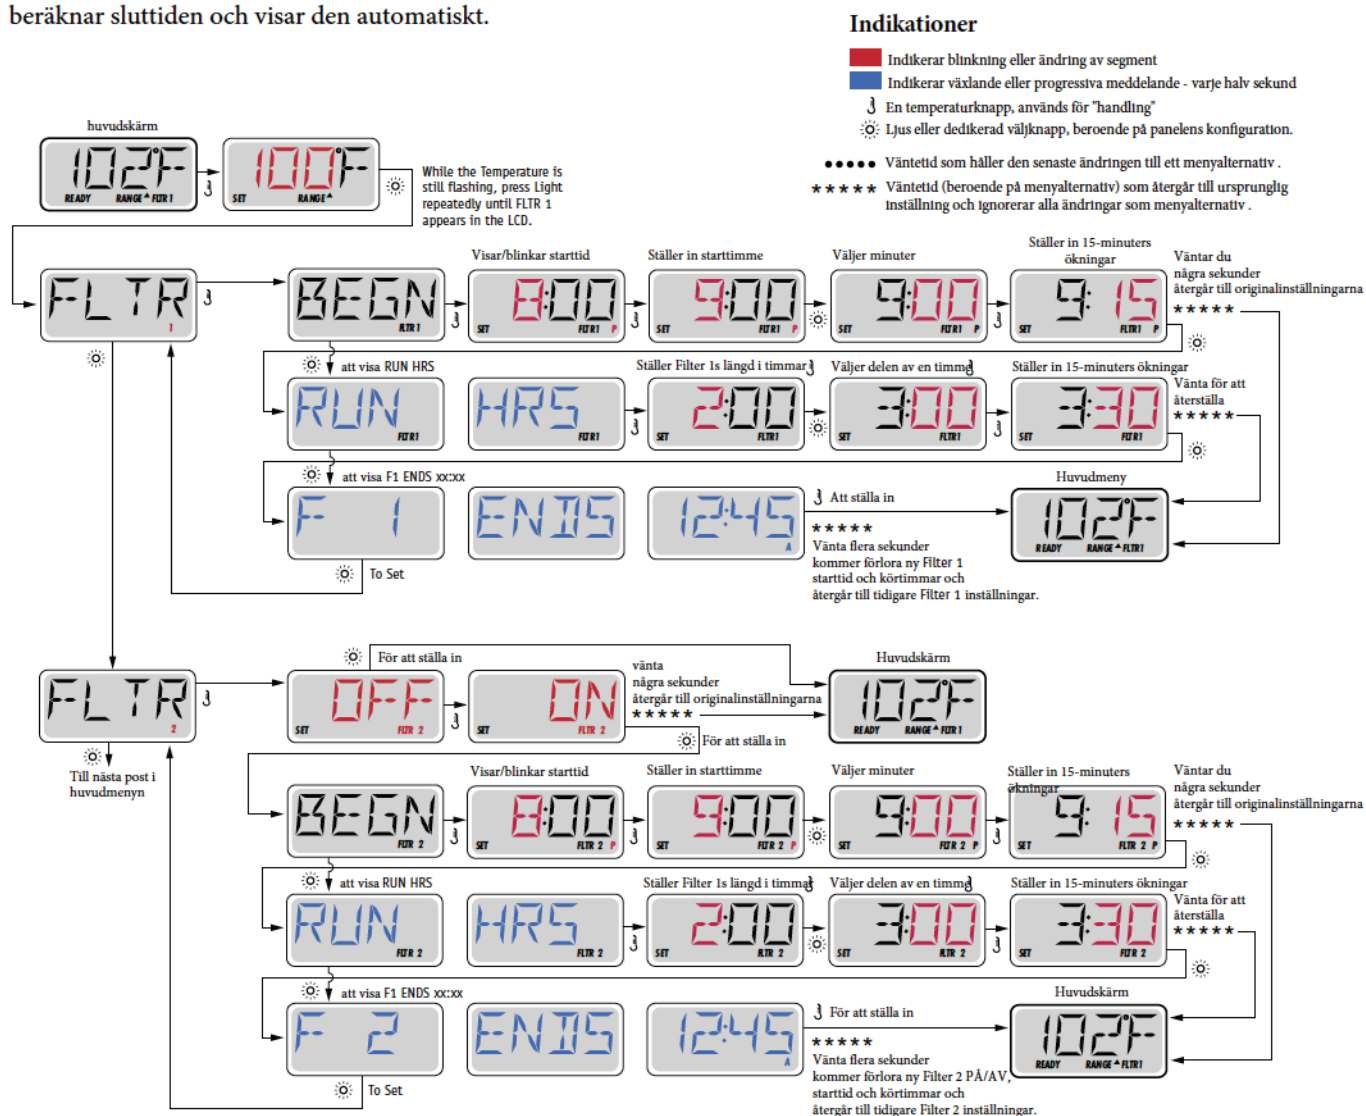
beräknar sluttiden och visar den automatiskt.

Indikationer

Indikerar blinkning eller ändring av segment

Indikerar växlande eller progressiva meddelande - varje halv sekund

En temperaturknapp, används för "handling"

Ljus eller dedikerad väljknapp, beroende på panelens konfiguration.

●●●●● Väntetid som håller den senaste ändringen till ett menyalternativ .

★★★★★ Väntetid (beroende på menyalternativ) som återgår till ursprunglig inställning och ignorerar alla ändringar som menyalternativ .

huvudskärm

102°F READY RANGE FLTR 1

100°F SET RANGE

While the Temperature is still flashing, press Light repeatedly until FLTR 1 appears in the LCD.

FLTR 1

BEGN FLTR 1

Visar/blinkar starttid

8:00 SET FLTR 1 P

Ställer in starttimme

9:00 SET FLTR 1 P

Väljer minuter

9:00 SET FLTR 1 P

Ställer in 15-minuters ökningar

9:15 SET FLTR 1 P

Väntar du några sekunder återgår till originalinställningarna ★★★★★

att visa RUN HRS

RUN FLTR 1

HRS FLTR 1

Ställer Filter 1s längd i timmar

2:00 SET FLTR 1

Väljer delen av en timme

3:00 SET FLTR 1

Ställer in 15-minuters ökningar

3:30 SET FLTR 1

Vänta för att återställa ★★★★★

att visa F1 ENDS xx:xx

F 1

ENDS

12:45 A

Att ställa in

★★★★★ Vänta flera sekunder kommer förlora ny Filter 1 starttid och körtimmar och återgår till tidigare Filter 1 inställningar.

Huvudmeny

102°F READY RANGE FLTR 1

To Set

FLTR 2

Till nästa post i huvudmenyn

För att ställa in

OFF SET FLTR 2

ON SET FLTR 2

vänta några sekunder återgår till originalinställningarna ★★★★★

För att ställa in

Huvudskärm

102°F READY RANGE FLTR 1

BEGN FLTR 2

Visar/blinkar starttid

8:00 SET FLTR 2 P

Ställer in starttimme

9:00 SET FLTR 2 P

Väljer minuter

9:00 SET FLTR 2 P

Ställer in 15-minuters ökningar

9:15 SET FLTR 2 P

Väntar du några sekunder återgår till originalinställningarna ★★★★★

att visa RUN HRS

RUN FLTR 2

HRS FLTR 2

Ställer Filter 1s längd i timmar

2:00 SET FLTR 2

Väljer delen av en timme

3:00 SET FLTR 2

Ställer in 15-minuters ökningar

3:30 SET FLTR 2

Vänta för att återställa ★★★★★

att visa F1 ENDS xx:xx

F 2

ENDS

12:45 A

För att ställa in

★★★★★ Vänta flera sekunder kommer förlora ny Filter 2 PÅ/AV, starttid och körtimmar och återgår till tidigare Filter 2 inställningar.

Huvudskärm

102°F READY RANGE FLTR 1

To Set